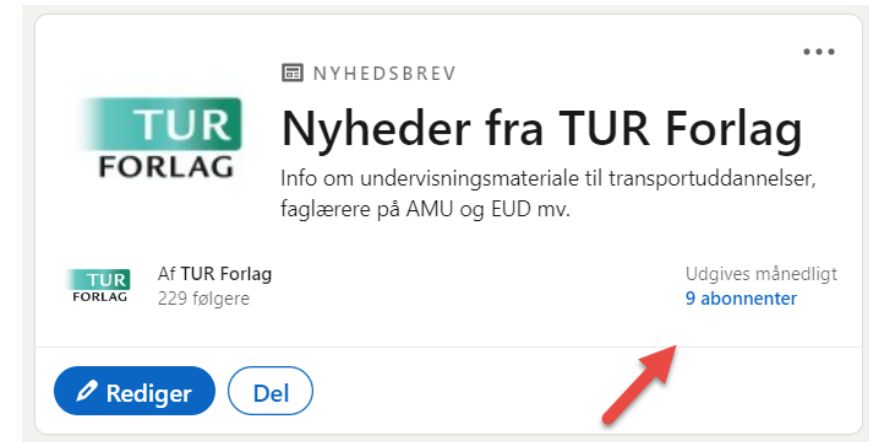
TUR FORLAG

NYHEDSBREV

Nyheder fra TUR Forlag

Info om undervisningsmateriale til transportuddannelser, faglærere på AMU og EUD mv.

TUR FORLAG

Af TUR Forlag
229 følgere

Udgives månedligt
9 abonnenter

Rediger

Del